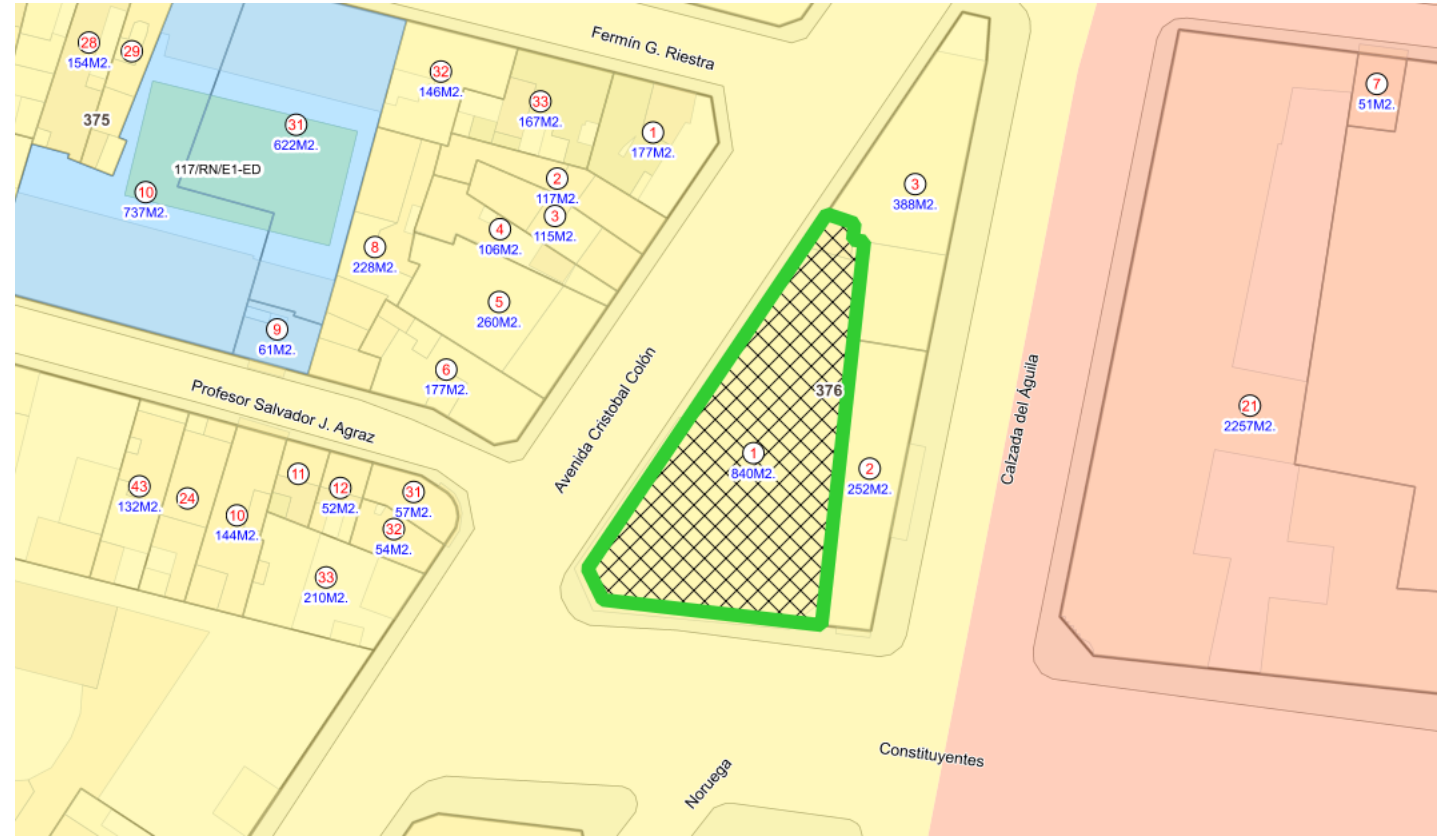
Fermín G. Riestra

28
154M2.
29
375
31
622M2.
117/RN/E1-ED
10
737M2.
32
146M2.
33
167M2.
1
177M2.
2
117M2.
3
115M2.
4
106M2.
8
228M2.
5
260M2.
9
61M2.
6
177M2.
3
388M2.
7
51M2.

Profesor Salvador J. Agraz

Avenida Cristobal Colón

376
1
840M2.
2
252M2.

Calzada del Águila

21
2257M2.

43
132M2.
24
10
144M2.
11
12
52M2.
31
57M2.
32
54M2.
33
210M2.

Constituyentes

Noruega